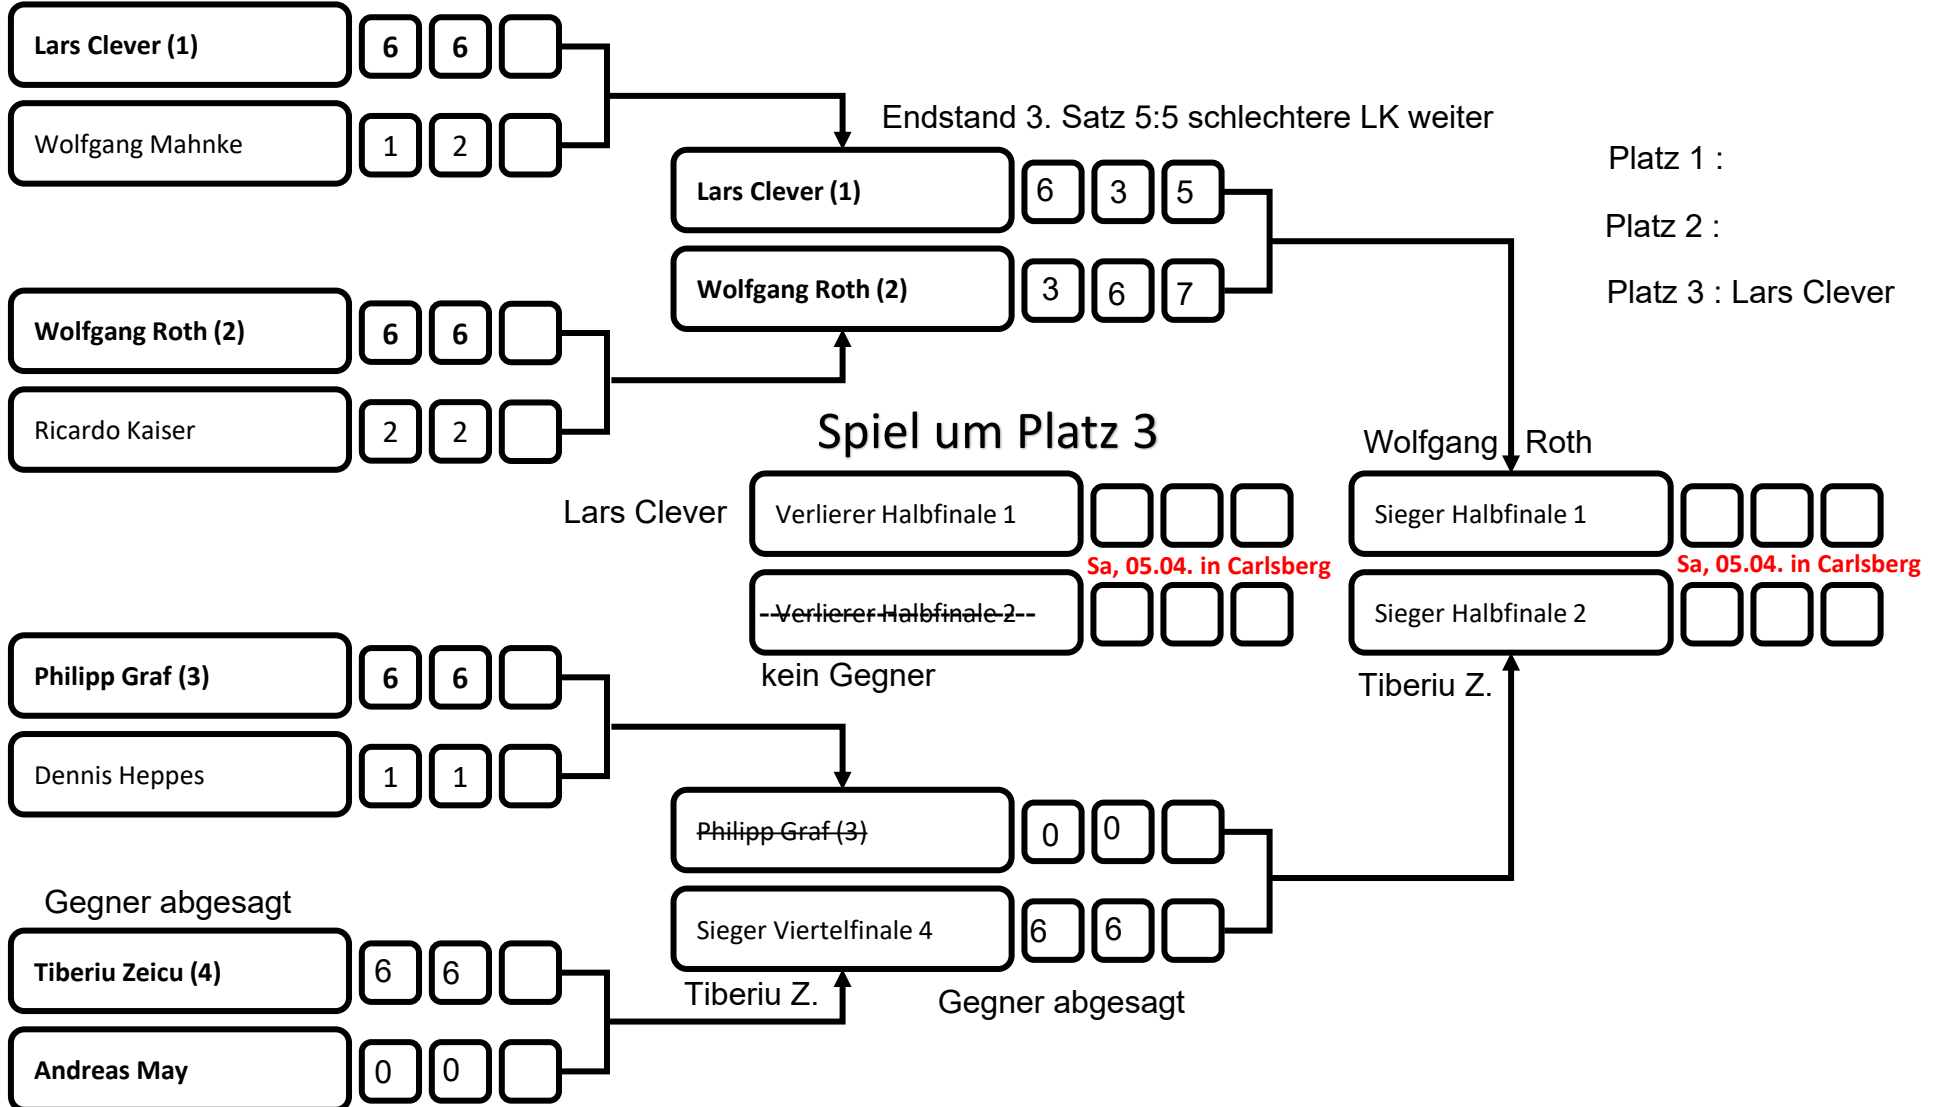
| | | | |
|---|---|---|---|
| Lars Clever (1) | 6 | 6 | |
| Wolfgang Mahnke | 1 | 2 | |

Endstand 3. Satz 5:5 schlechtere LK weiter

| | | | |
|---|---|---|---|
| Lars Clever (1) | 6 | 3 | 5 |
| Wolfgang Roth (2) | 3 | 6 | 7 |

Platz 1 :

Platz 2 :

Platz 3 : Lars Clever

| | | | |
|---|---|---|---|
| Wolfgang Roth (2) | 6 | 6 | |
| Ricardo Kaiser | 2 | 2 | |

Spiel um Platz 3

Wolfgang Roth

Lars Clever

| | | | |
|---|---|---|---|
| Verlierer Halbfinale 1 | | | |
| --Verlierer Halbfinale 2-- | | | |

Sa, 05.04. in Carlsberg

kein Gegner

| | | | |
|---|---|---|---|
| Sieger Halbfinale 1 | | | |
| Sieger Halbfinale 2 | | | |

Sa, 05.04. in Carlsberg

Tiberiu Z.

| | | | |
|---|---|---|---|
| Philipp Graf (3) | 6 | 6 | |
| Dennis Heppes | 1 | 1 | |

| | | | |
|---|---|---|---|
| Philipp Graf (3) | 0 | 0 | |
| Sieger Viertelfinale 4 | 6 | 6 | |

Gegner abgesagt

| | | | |
|---|---|---|---|
| Tiberiu Zeicu (4) | 6 | 6 | |
| Andreas May | 0 | 0 | |

Tiberiu Z.

Gegner abgesagt